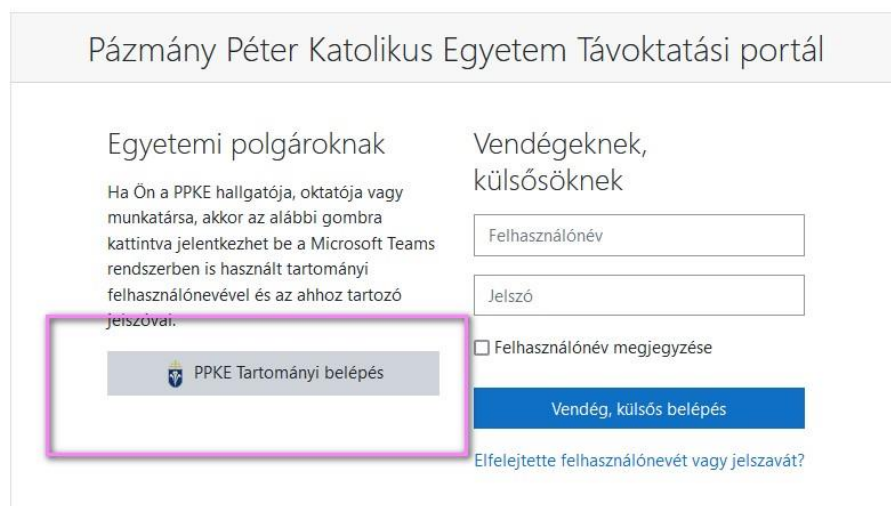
Pázmány Péter Katolikus Egyetem Távoktatási portál

Egyetemi polgároknak

Ha Ön a PPKE hallgatója, oktatója vagy munkatársa, akkor az alábbi gombra kattintva jelentkezhet be a Microsoft Teams rendszerben is használt tartományi felhasználónevével és az ahhoz tartozó jelszóval.

PPKE Tartományi belépés

Vendégeknek, külsősöknek

Felhasználónév

Jelszó

Felhasználónév megjegyzése

Vendég, külsős belépés

Elfelejtette felhasználónevét vagy jelszavát?